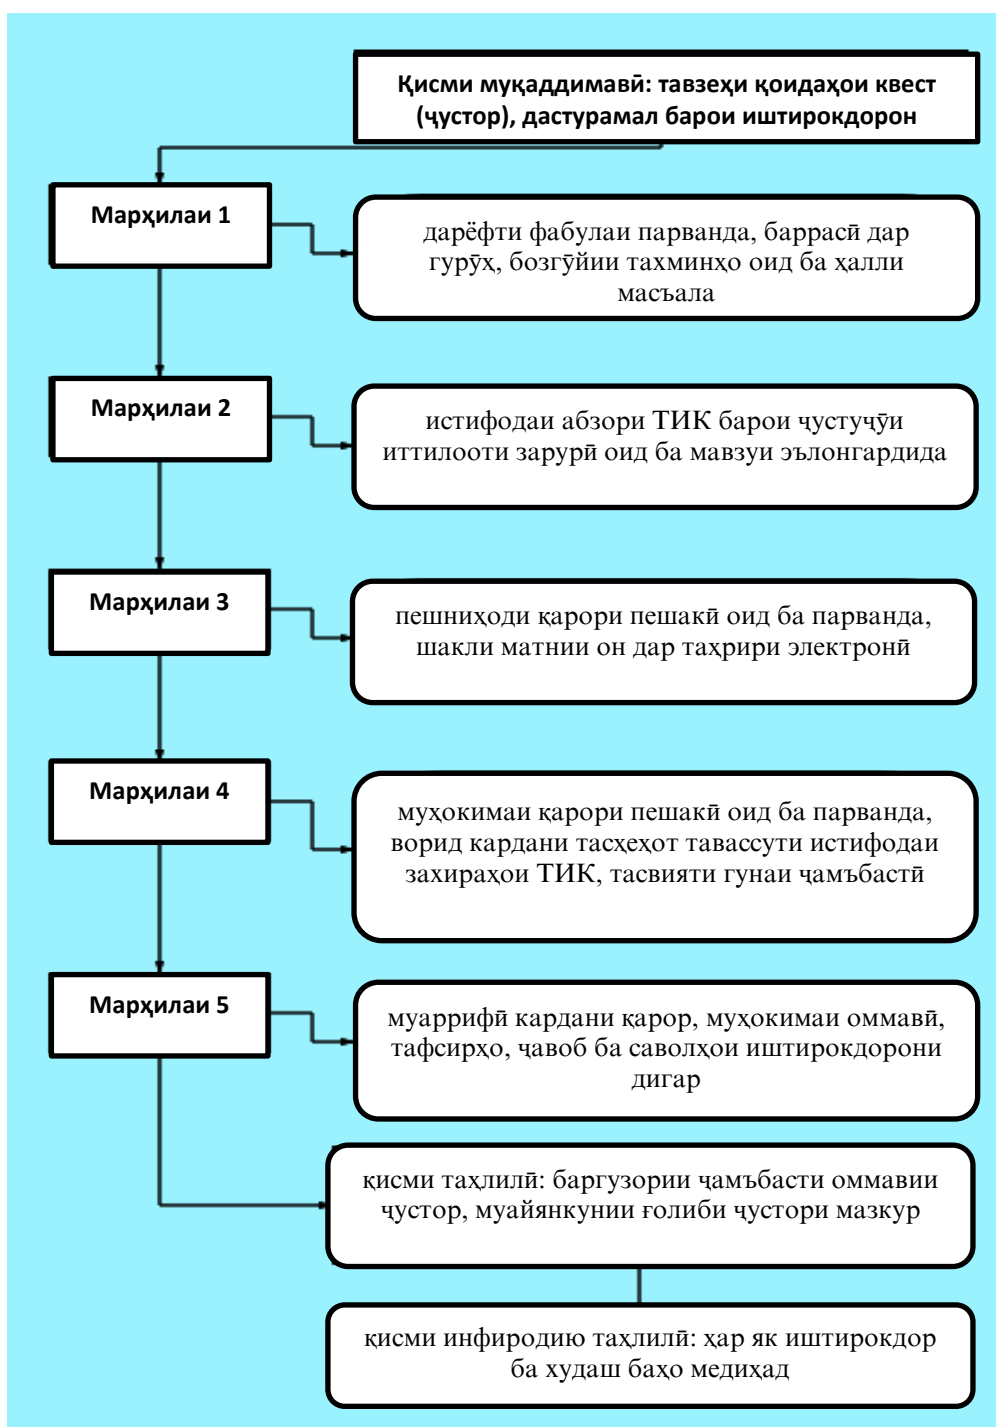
Қисми муқаддимавӣ: тавзеҳи қоидаҳои квест (ҷустор), дастурамал барои иштирокдорон

Марҳилаи 1

дарёфти фабулаи парванда, баррасӣ дар гурӯҳ, бозгӯйии тахминҳо оид ба ҳалли масъала

Марҳилаи 2

истифодаи абзори ТИК барои ҷустуҷӯи иттилооти зарурӣ оид ба мавзуи эълонгардида

Марҳилаи 3

пешниҳоди қарори пешакӣ оид ба парванда, шакли матнии он дар таҳрири электронӣ

Марҳилаи 4

муҳокимаи қарори пешакӣ оид ба парванда, ворид кардани тасҳеҳот тавассути истифодаи захираҳои ТИК, тасвияти гунаи ҷамъбастӣ

Марҳилаи 5

муаррифӣ кардани қарор, муҳокимаи оммавӣ, тафсирҳо, ҷавоб ба саволҳои иштирокдорони дигар

қисми таҳлилӣ: баргузории ҷамъбасти оммавии ҷустор, муайянкунии ғолиби ҷустори мазкур

қисми инфиродию таҳлилӣ: ҳар як иштирокдор ба худаш баҳо медиҳад